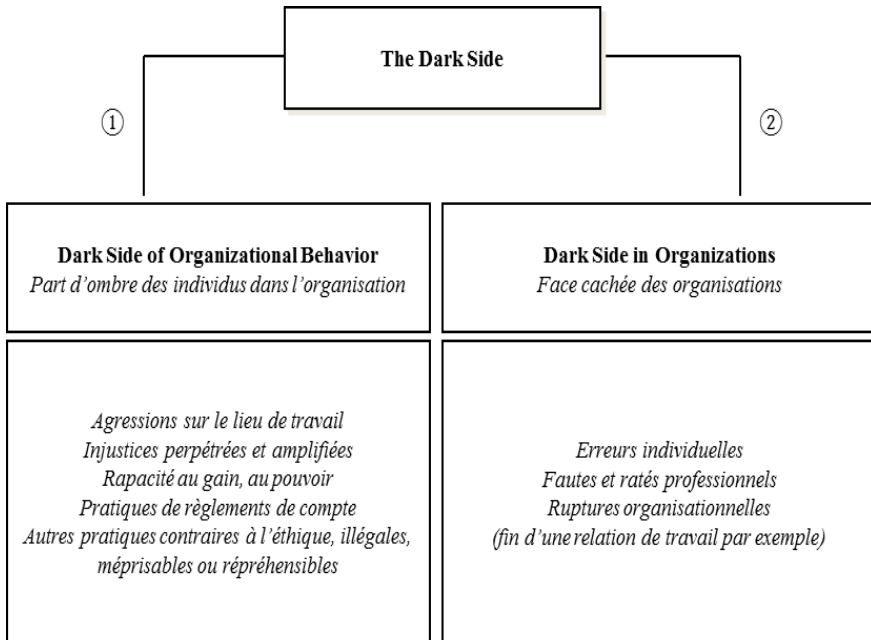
The Dark Side

①

②

**Dark Side of Organizational Behavior**
*Part d'ombre des individus dans l'organisation*

*Agressions sur le lieu de travail*
*Injustices perpétrées et amplifiées*
*Rapacité au gain, au pouvoir*
*Pratiques de règlements de compte*
*Autres pratiques contraires à l'éthique, illégales, méprisables ou répréhensibles*

**Dark Side in Organizations**
*Face cachée des organisations*

*Erreurs individuelles*
*Fautes et ratés professionnels*
*Ruptures organisationnelles*
*(fin d'une relation de travail par exemple)*